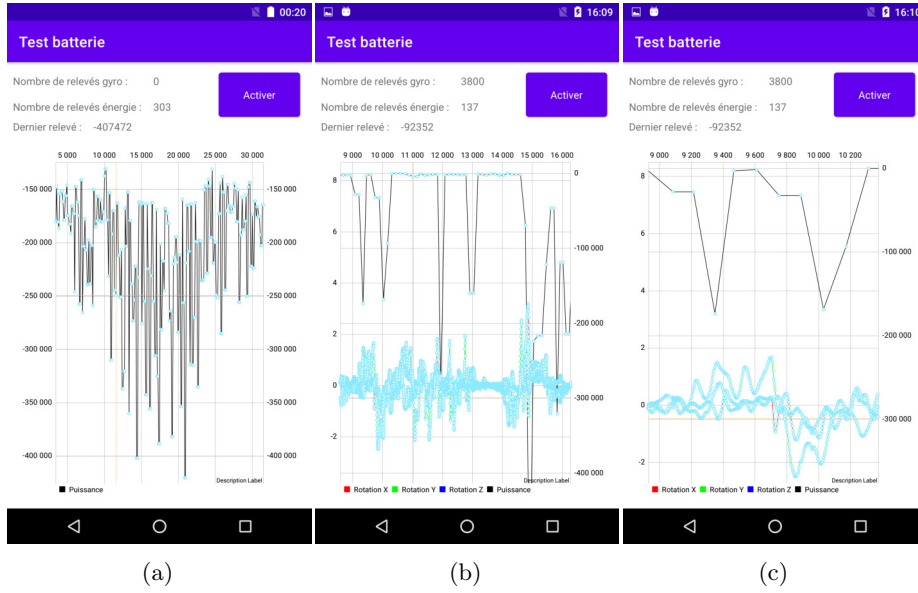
00:20

Test batterie

Nombre de relevés gyro : 0

Nombre de relevés énergie : 303

Dernier relevé : -407472

Activer

5 000 10 000 15 000 20 000 25 000 30 000

-150 000
-200 000
-250 000
-300 000
-350 000
-400 000

-150 000
-200 000
-250 000
-300 000
-350 000
-400 000

Description Label

Puissance

(a)

16:09

Test batterie

Nombre de relevés gyro : 3800

Nombre de relevés énergie : 137

Dernier relevé : -92352

Activer

9 000 10 000 11 000 12 000 13 000 14 000 15 000 16 000

8
6
4
2
0
-2

0
-100 000
-200 000
-300 000
-400 000

Description Label

Rotation X Rotation Y Rotation Z Puissance

(b)

16:1

Test batterie

Nombre de relevés gyro : 3800

Nombre de relevés énergie : 137

Dernier relevé : -92352

Activer

9 000 9 200 9 400 9 600 9 800 10 000 10 200

8
6
4
2
0
-2

0
-100 000
-200 000
-300 000

Description Label

Rotation X Rotation Y Rotation Z Puissance

(c)